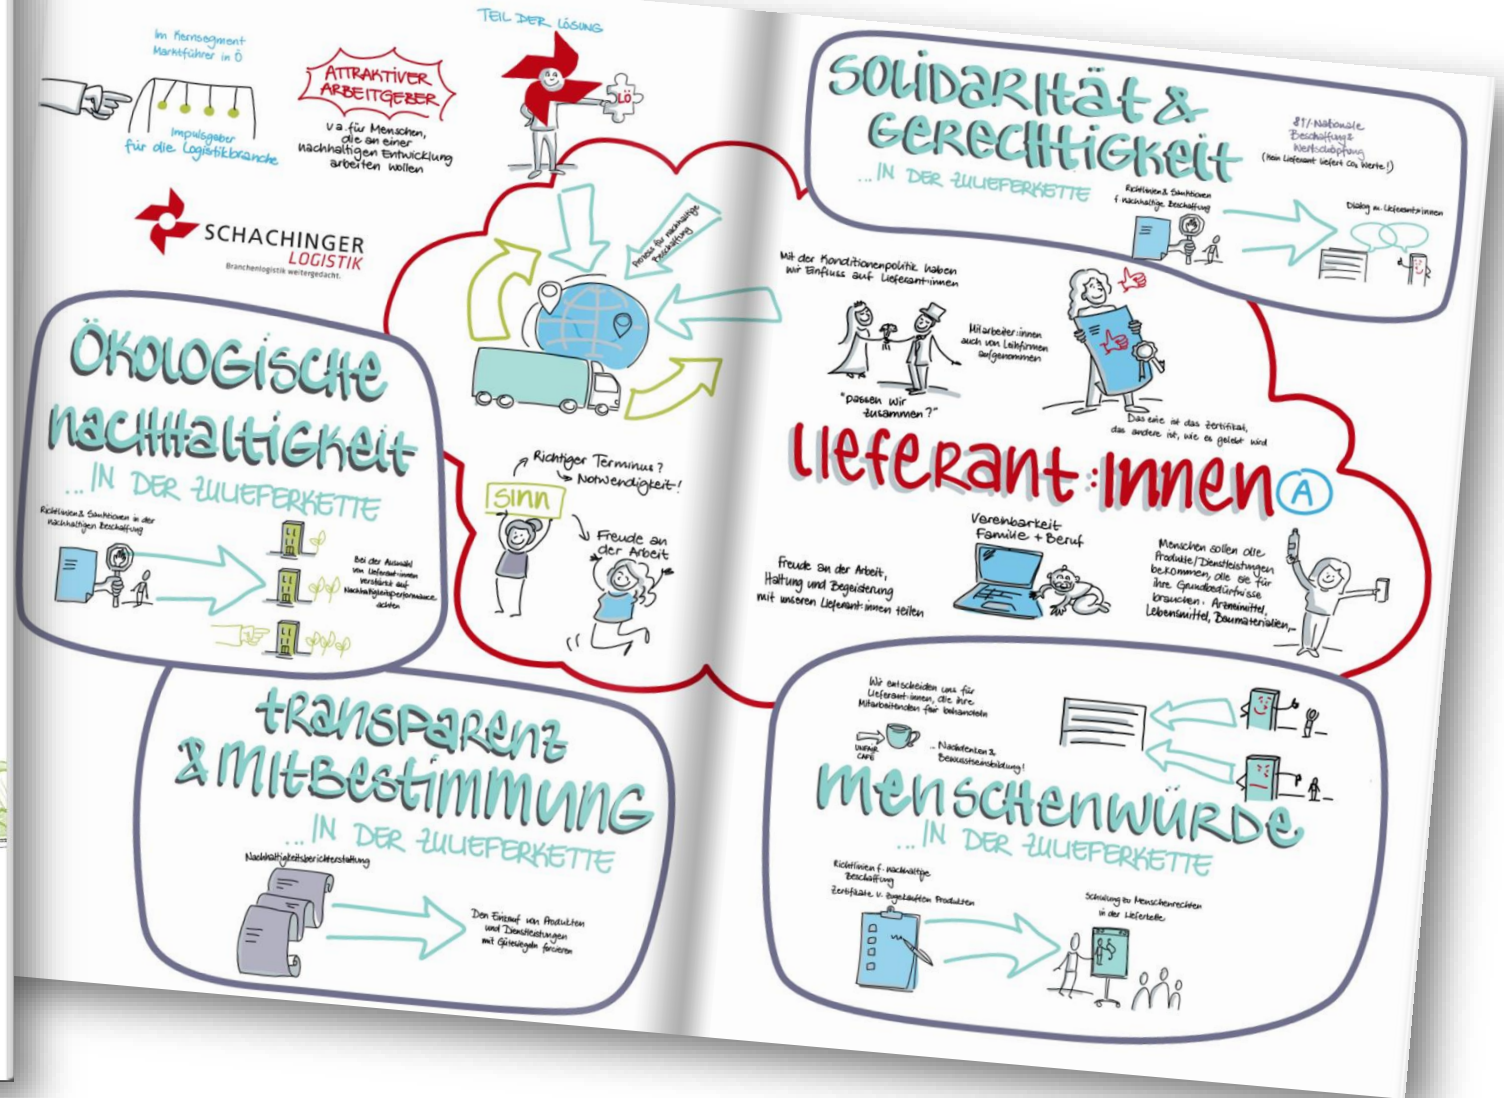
Im Kernsegment Marktführer in Ö

Impulsgeber für die Logistikbranche

ATTRAKTIVER ARBEITGEBER

v.a. für Menschen, die an einer nachhaltigen Entwicklung arbeiten wollen

TEIL DER LÖSUNG

LÖ

SCHACHINGER LOGISTIK
Branchenlogistik weitergedacht.

Prozess für nachhaltige Beschaffung

SOLIDARITÄT & GERECHTIGKEIT
... IN DER ZULIEFERKETTE

8?/- Nationale Beschaffung & Wertschöpfung (kein Lieferant liefert $CO_2$ Werte!)

Richtlinien & Sanktionen f. nachhaltige Beschaffung

Dialog m. Lieferant:innen

Mit der Konditionenpolitik haben wir Einfluss auf Lieferant:innen

Mitarbeiter:innen auch von Leihfirmen aufgenommen

"passen wir zusammen?"

Das eine ist das Zertifikat, das andere ist, wie es gelebt wird

LIEFERANT:INNEN Ⓐ

ÖKOLOGISCHE NACHHALTIGKEIT
... IN DER ZULIEFERKETTE

Richtlinien & Sanktionen in der nachhaltigen Beschaffung

Bei der Auswahl von Lieferant:innen verstärkt auf Nachhaltigkeitsperformance achten

Richtiger Terminus? → Notwendigkeit!

SINN

Freude an der Arbeit

Vereinbarkeit Familie + Beruf

Freude an der Arbeit, Haltung und Begeisterung mit unseren Lieferant:innen teilen

Menschen sollen alle Produkte/Dienstleistungen bekommen, die sie für ihre Grundbedürfnisse brauchen: Arzneimittel, Lebensmittel, Baumaterialien,...

TRANSPARENZ & MITBESTIMMUNG
... IN DER ZULIEFERKETTE

Nachhaltigkeitsberichterstattung

Den Einkauf von Produkten und Dienstleistungen mit Gütesiegeln forcieren

Wir entscheiden uns für Lieferant:innen, die ihre Mitarbeitenden fair behandeln

UNFAIR CAFE

→ Nachfragen & Bewusstseinsbildung!

MENSCHENWÜRDE
... IN DER ZULIEFERKETTE

Richtlinien f. nachhaltige Beschaffung

Zertifikate v. eingekauften Produkten

Schulung zu Menschenrechten in der Lieferkette